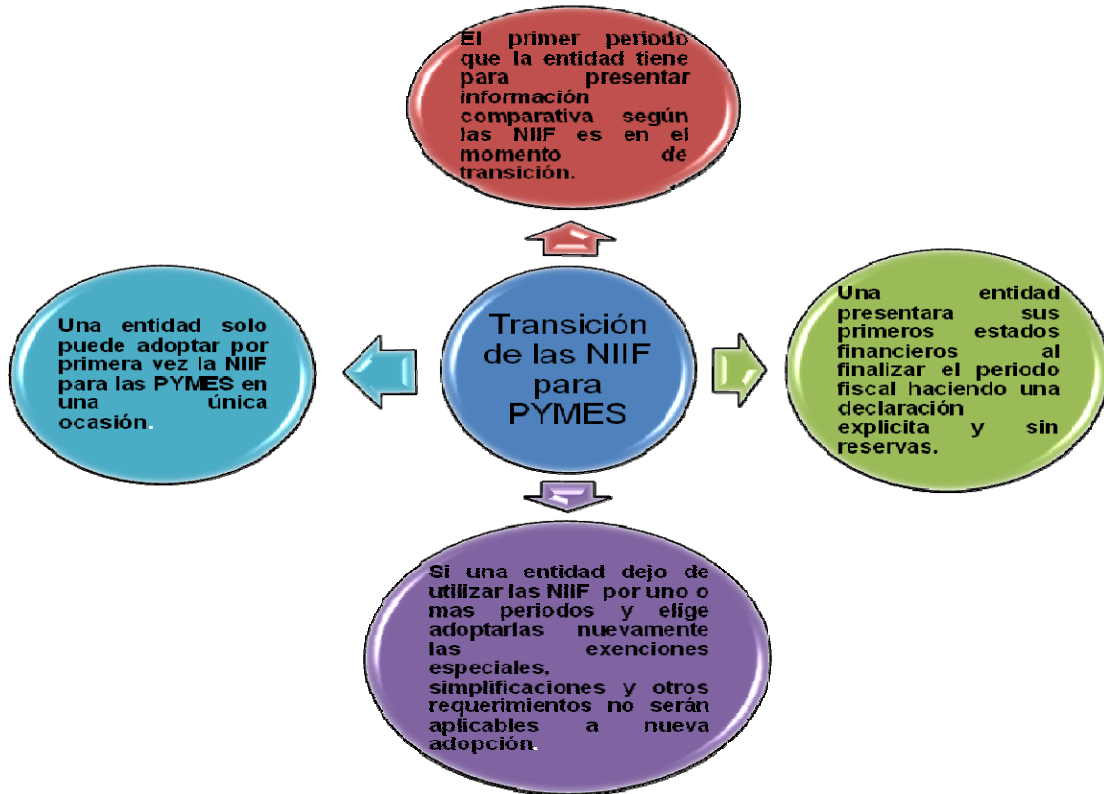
El primer periodo que la entidad tiene para presentar información comparativa según las NIIF es en el momento de transición.

Una entidad solo puede adoptar por primera vez la NIIF para las PYMES en una única ocasión.

Transición de las NIIF para PYMES

Una entidad presentara sus primeros estados financieros al finalizar el periodo fiscal haciendo una declaración explicita y sin reservas.

Si una entidad dejo de utilizar las NIIF por uno o mas periodos y elige adoptarlas nuevamente las exenciones especiales, simplificaciones y otros requerimientos no serán aplicables a nueva adopción.